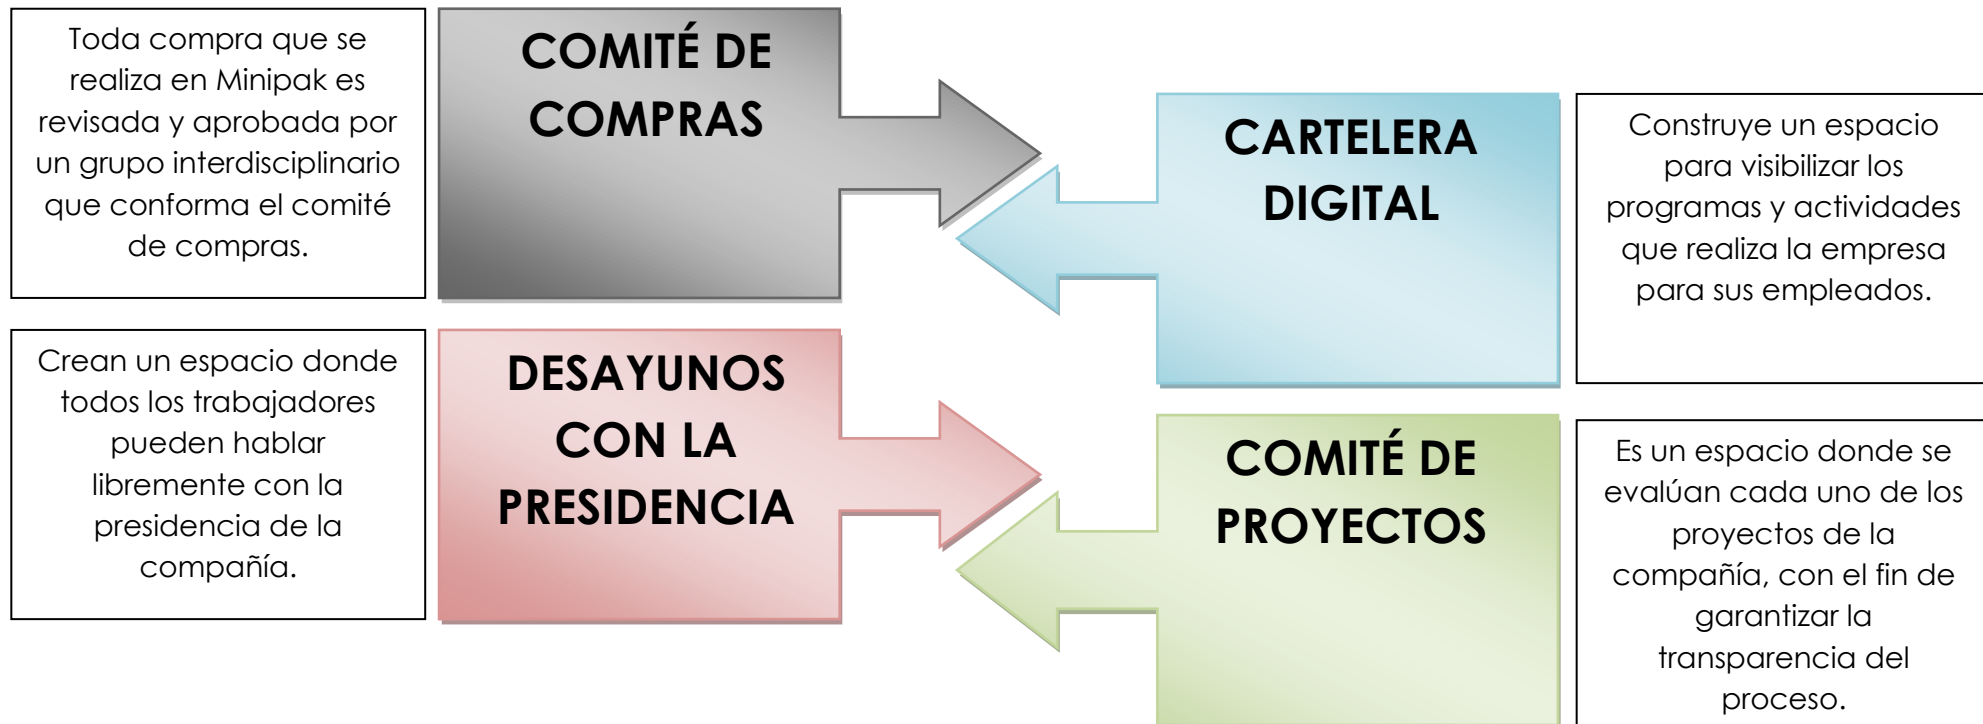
Toda compra que se realiza en Minipak es revisada y aprobada por un grupo interdisciplinario que conforma el comité de compras.

COMITÉ DE COMPRAS

CARTELERA DIGITAL

Construye un espacio para visibilizar los programas y actividades que realiza la empresa para sus empleados.

Crean un espacio donde todos los trabajadores pueden hablar libremente con la presidencia de la compañía.

DESAYUNOS CON LA PRESIDENCIA

COMITÉ DE PROYECTOS

Es un espacio donde se evalúan cada uno de los proyectos de la compañía, con el fin de garantizar la transparencia del proceso.